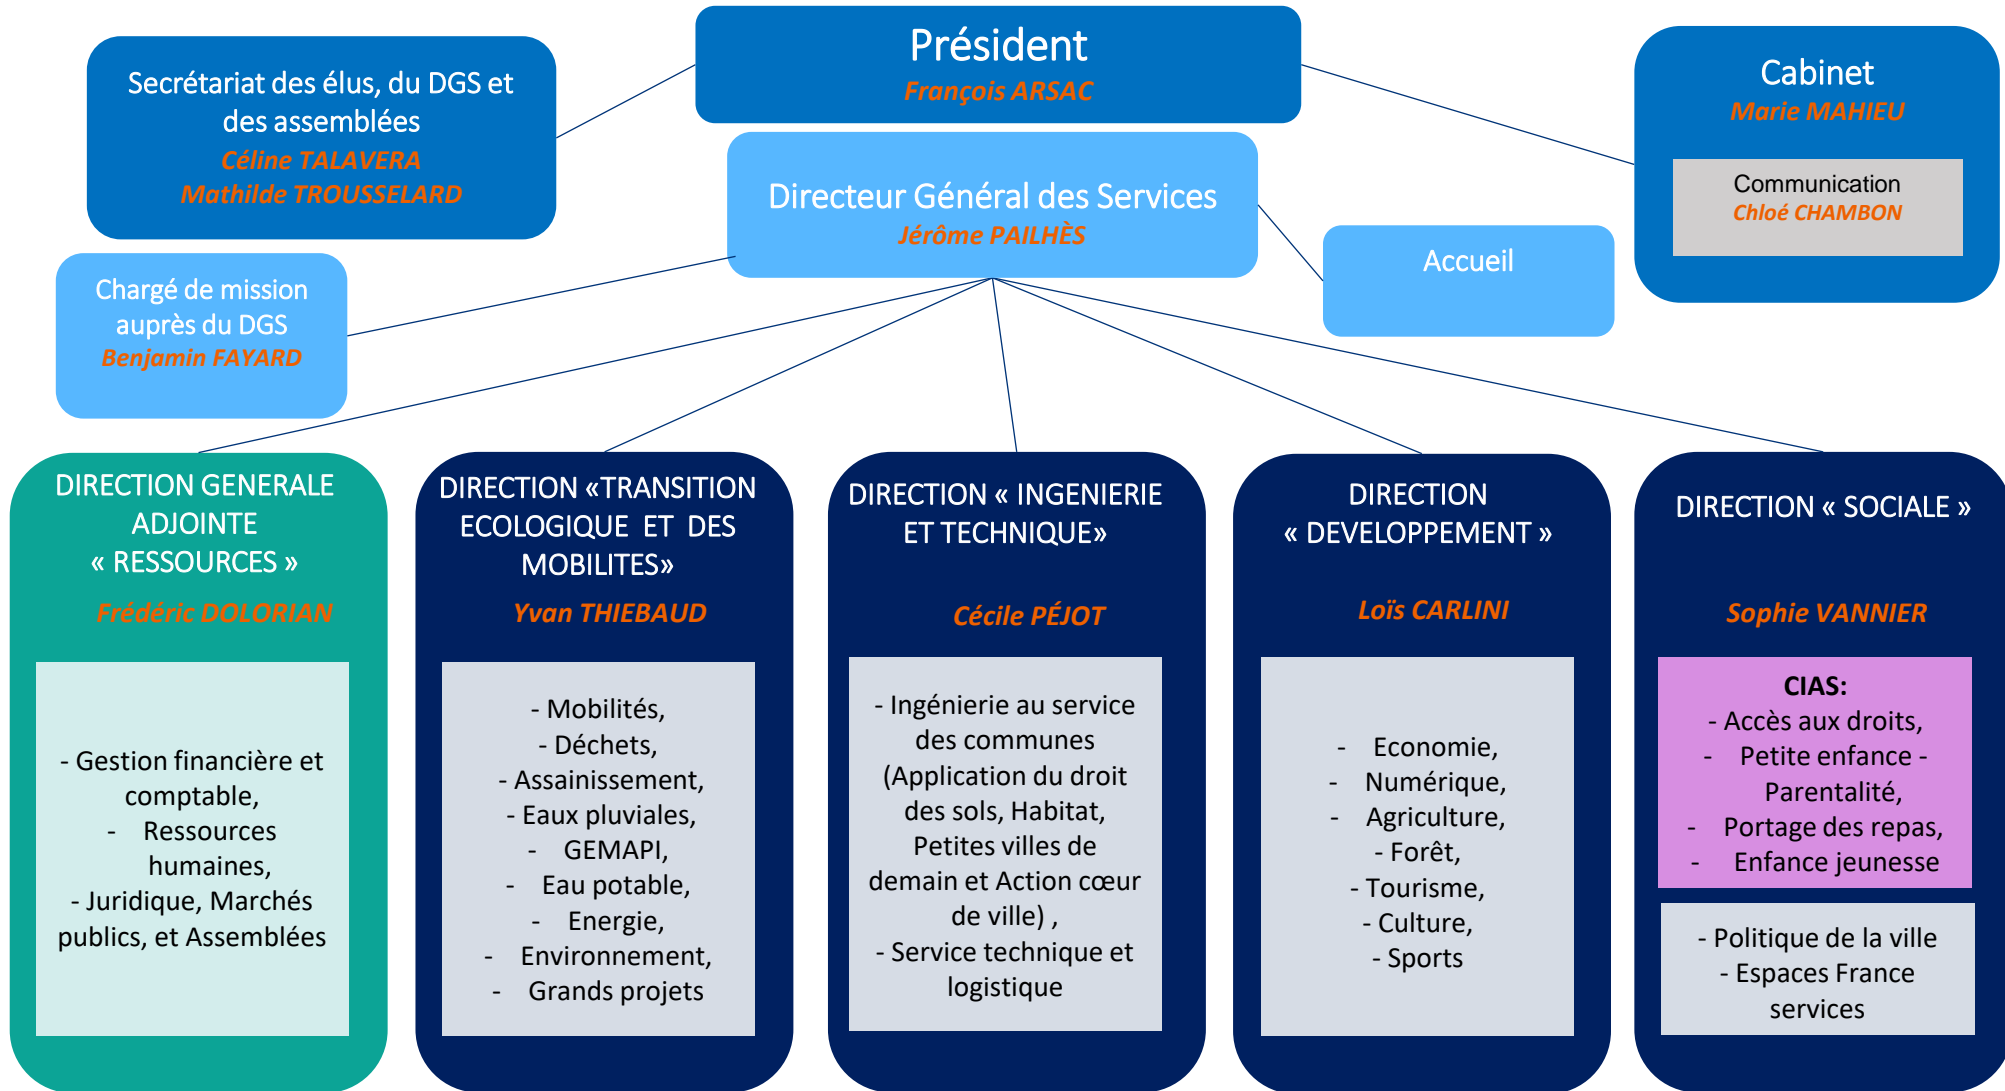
Président
François ARSAC

Secrétariat des élus, du DGS et des assemblées
Céline TALAVERA
Mathilde TROUSSELARD

Cabinet
Marie MAHIEU

Communication
Chloé CHAMBON

Directeur Général des Services
Jérôme PAILHÈS

Accueil

Chargé de mission auprès du DGS
Benjamin FAYARD

DIRECTION GENERALE ADJOINTE « RESSOURCES »
Frédéric DOLORIAN

- Gestion financière et comptable,
- Ressources humaines,
- Juridique, Marchés publics, et Assemblées

DIRECTION «TRANSITION ECOLOGIQUE ET DES MOBILITES»
Yvan THIEBAUD

- Mobilités,
- Déchets,
- Assainissement,
- Eaux pluviales,
- GEMAPI,
- Eau potable,
- Energie,
- Environnement,
- Grands projets

DIRECTION « INGENIERIE ET TECHNIQUE»
Cécile PÉJOT

- Ingénierie au service des communes (Application du droit des sols, Habitat, Petites villes de demain et Action cœur de ville) ,
- Service technique et logistique

DIRECTION « DEVELOPPEMENT »
Loïs CARLINI

- Economie,
- Numérique,
- Agriculture,
- Forêt,
- Tourisme,
- Culture,
- Sports

DIRECTION « SOCIALE »
Sophie VANNIER

CIAS:
- Accès aux droits,
- Petite enfance - Parentalité,
- Portage des repas,
- Enfance jeunesse

- Politique de la ville
- Espaces France services